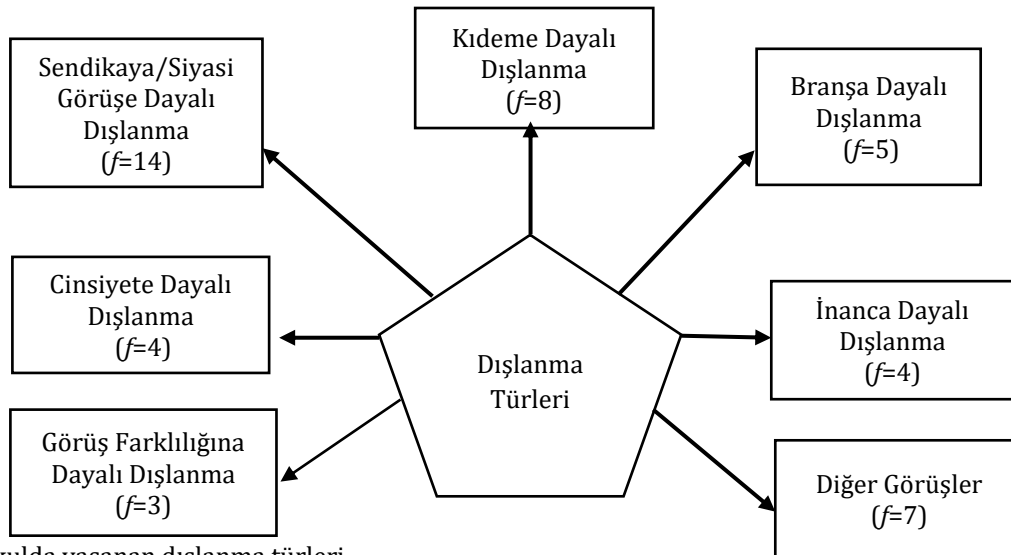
Kıdeme Dayalı Dışlanma ($f$=8)

Sendikaya/Siyasi Görüşe Dayalı Dışlanma ($f$=14)

Branşa Dayalı Dışlanma ($f$=5)

Cinsiyete Dayalı Dışlanma ($f$=4)

Dışlanma Türleri

İnanca Dayalı Dışlanma ($f$=4)

Görüş Farklılığına Dayalı Dışlanma ($f$=3)

Diğer Görüşler ($f$=7)

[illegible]